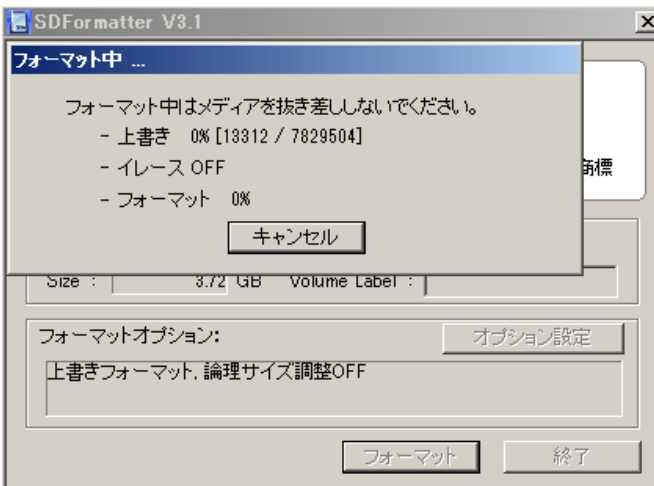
SDFormatter V3.1

×

フォーマット中 ...

フォーマット中はメディアを抜き差ししないでください。

- 上書き 0% [13312 / 7829504]

- イレース OFF

- フォーマット 0%

キャンセル

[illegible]商標

Size : 3.72 GB Volume Label :

フォーマットオプション:

オプション設定

上書きフォーマット, 論理サイズ調整OFF

フォーマット

終了